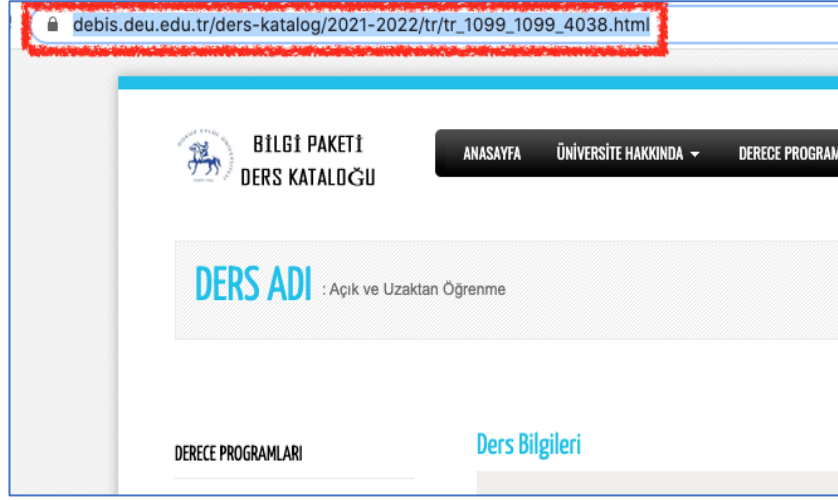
debis.deu.edu.tr/ders-katalog/2021-2022/tr/tr_1099_1099_4038.html

BİLGİ PAKETİ
DERS KATALOĞU

ANASAYFA ÜNİVERSİTE HAKKINDA DERECE PROGRAM

DERS ADI : Açık ve Uzaktan Öğrenme

DERECE PROGRAMLARI

Ders Bilgileri